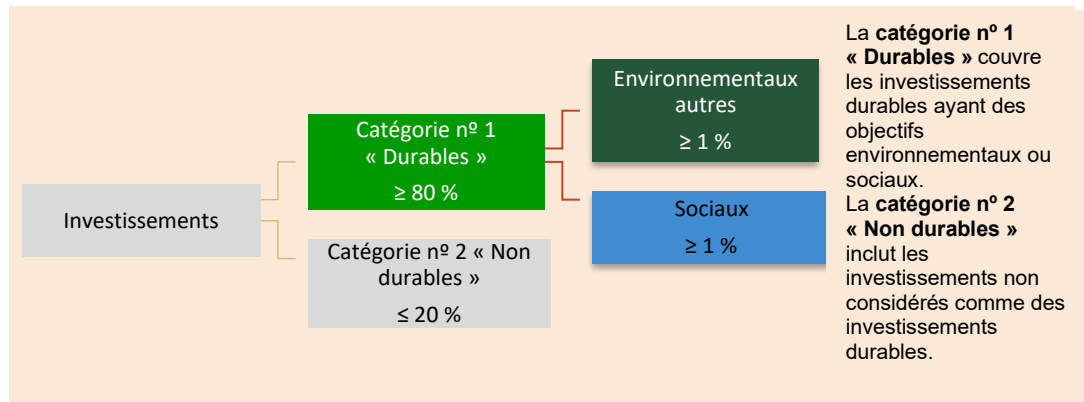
Investissements

Catégorie nº 1 « Durables »

≥ 80 %

Catégorie nº 2 « Non durables »

≤ 20 %

Environnementaux autres

≥ 1 %

Sociaux

≥ 1 %

La **catégorie nº 1 « Durables »** couvre les investissements durables ayant des objectifs environnementaux ou sociaux.

La **catégorie nº 2 « Non durables »** inclut les investissements non considérés comme des investissements durables.